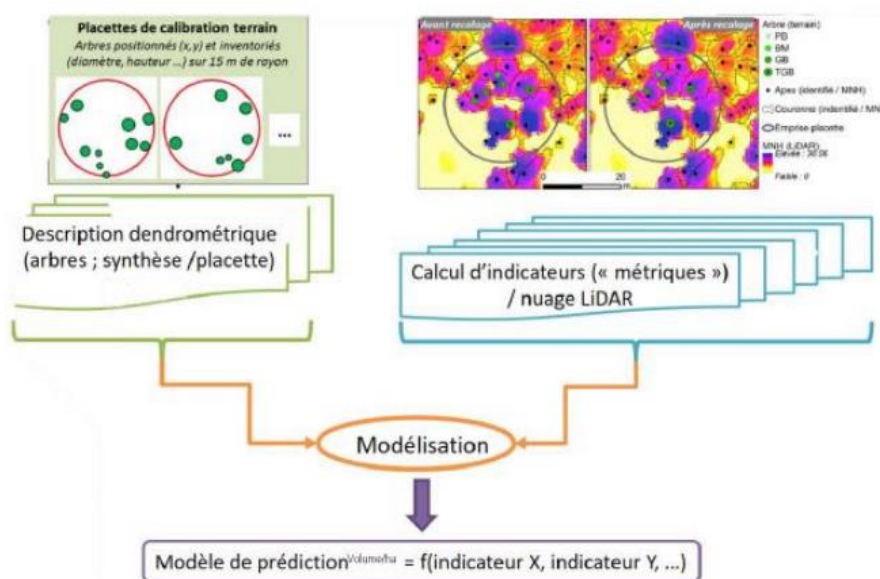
Placettes de calibration terrain
Arbres positionnés (x,y) et inventoriés (diamètre, hauteur ...) sur 15 m de rayon

...

Avant recalage

Après recalage

Arbre (terrain)
PB
BM
GB
TGB
Apex (identifié / MNH)
Couronne (identifié / MNH)
Emprise placette
MNH (LiDAR)
Elevée : 30.06
Faible : 0

0
20
m

Description dendrométrique (arbres ; synthèse /placette)

Calcul d'indicateurs (« métriques ») / nuage LiDAR

Modélisation

Modèle de prédiction$^{Volume/ha}$ = f(indicateur X, indicateur Y, ...)